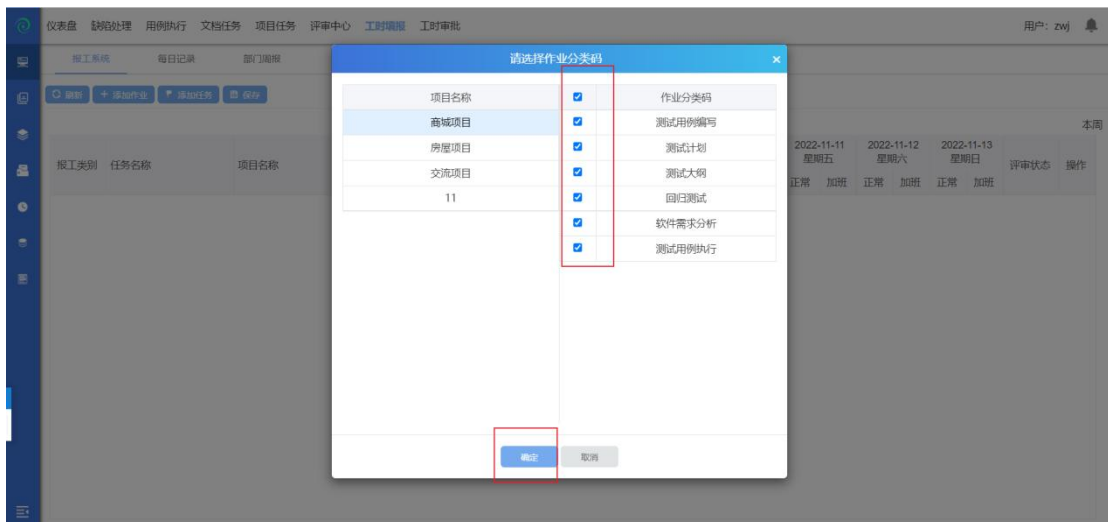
仪表盘 缺陷处理 用例执行 文档任务 项目任务 评审中心 工时填报 工时审批

用户: zwj

报工系统 每日记录 部门周报

刷新 + 添加作业 添加任务 保存

本周

报工类别 任务名称 项目名称

| 2022-11-11 星期五 | 2022-11-12 星期六 | 2022-11-13 星期日 | 评审状态 | 操作 |
|---|---|---|---|---|
| 正常 加班 | 正常 加班 | 正常 加班 | | |

请选择作业分类码

| 项目名称 |
|---|
| 商城项目 |
| 房屋项目 |
| 交流项目 |
| 11 |

| ☑ | 作业分类码 |
|---|---|
| ☑ | 测试用例编写 |
| ☑ | 测试计划 |
| ☑ | 测试大纲 |
| ☑ | 回归测试 |
| ☑ | 软件需求分析 |
| ☑ | 测试用例执行 |

确定 取消